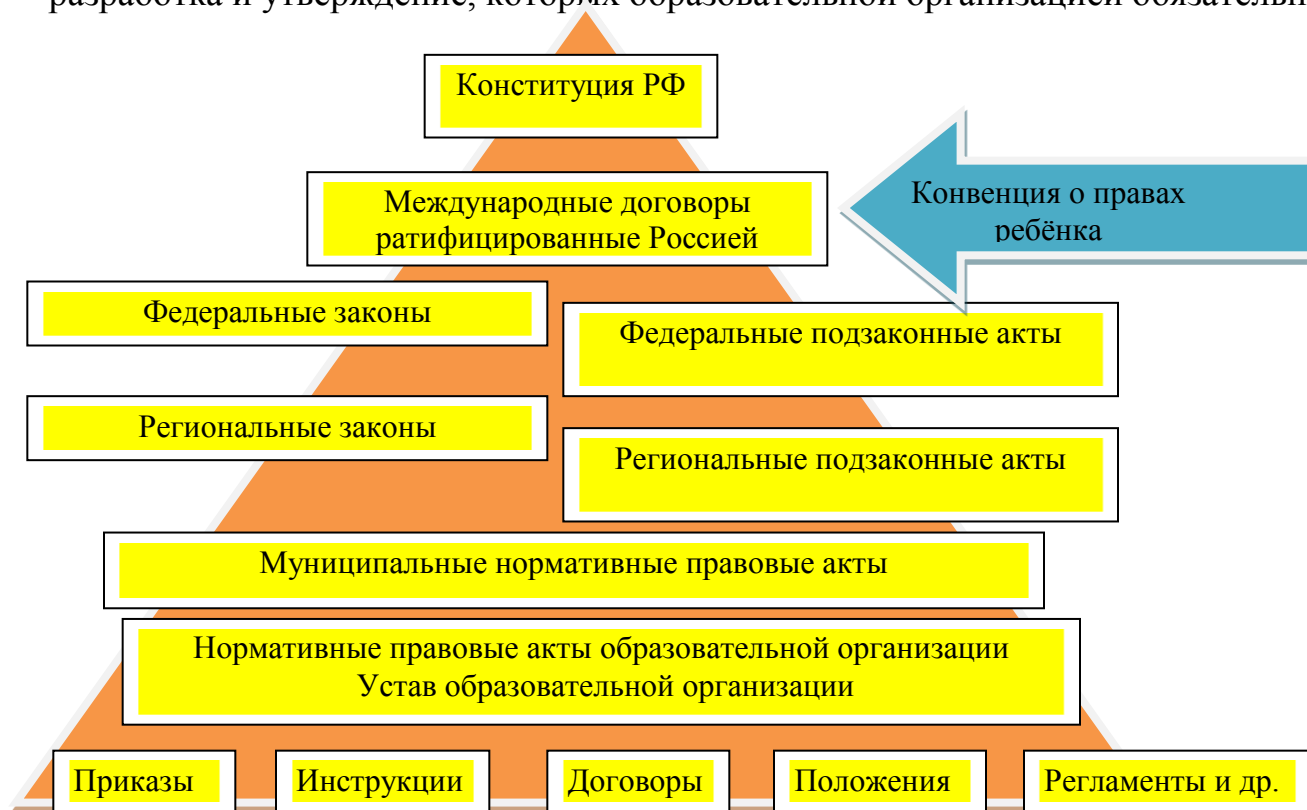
разработка и утверждение, которых образовательной организацией обязательн

Конституция РФ

Международные договоры ратифицированные Россией

Конвенция о правах ребёнка

Федеральные законы

Федеральные подзаконные акты

Региональные законы

Региональные подзаконные акты

Муниципальные нормативные правовые акты

Нормативные правовые акты образовательной организации
Устав образовательной организации

Приказы

Инструкции

Договоры

Положения

Регламенты и др.